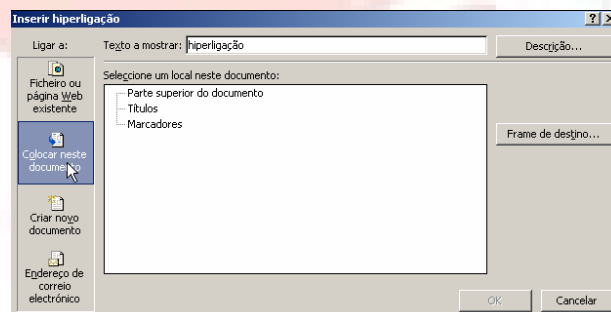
Inserir hiperligação

Ligar a:

Texto a mostrar: hiperligação

Descrição...

Ficheiro ou página Web existente

Seleccione um local neste documento:

Parte superior do documento
Títulos
Marcadores

Colocar neste documento

Frame de destino...

Criar novo documento

Endereço de correio electrónico

OK

Cancelar